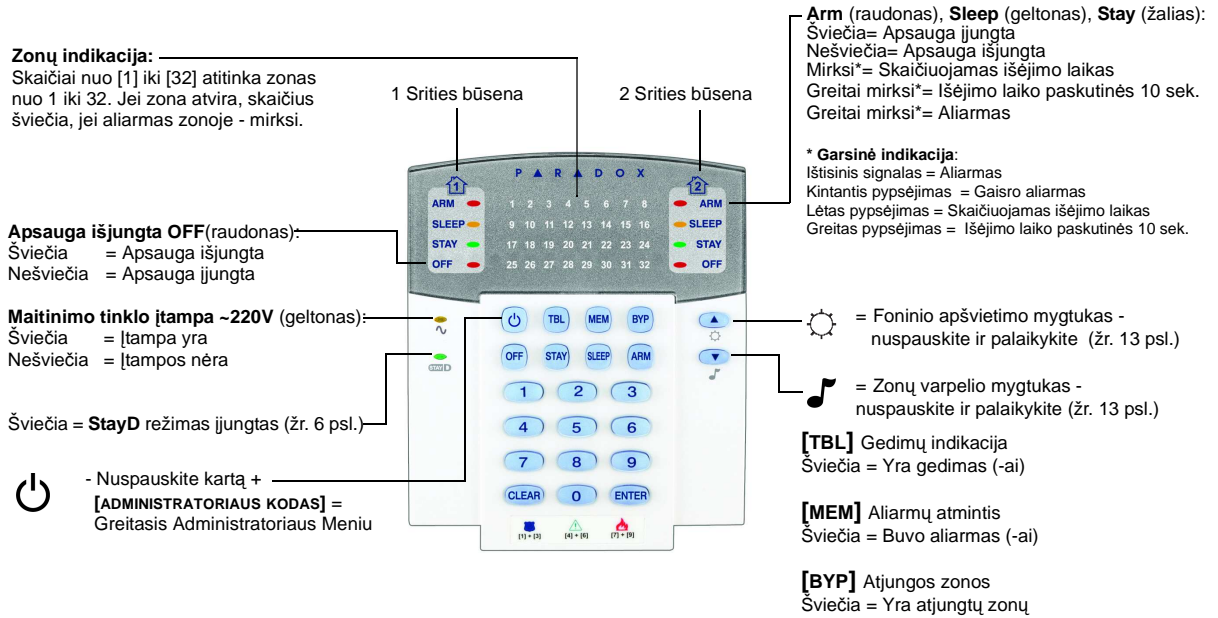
**Zonų indikacija:**
Skaičiai nuo [1] iki [32] atitinka zonas nuo 1 iki 32. Jei zona atvira, skaičius šviečia, jei aliarmas zonoje - mirksi.

1 Srities būsena

2 Srities būsena

**Arm** (raudonas), **Sleep** (geltonas), **Stay** (žalias):
Šviečia= Apsauga įjungta
Nešviečia= Apsauga išjungta
Mirksi*= Skaičiuojamas išėjimo laikas
Greitai mirksi*= Išėjimo laiko paskutinės 10 sek.
Greitai mirksi*= Aliarmas

**\* Garsinė indikacija**:
Ištisinis signalas = Aliarmas
Kintantis pypsėjimas = Gaisro aliarmas
Lėtas pypsėjimas = Skaičiuojamas išėjimo laikas
Greitas pypsėjimas = Išėjimo laiko paskutinės 10 sek.

P A R A D O X

1 ARM SLEEP STAY OFF

1 2 3 4 5 6 7 8
9 10 11 12 13 14 15 16
17 18 19 20 21 22 23 24
25 26 27 28 29 30 31 32

2 ARM SLEEP STAY OFF

**Apsauga išjungta OFF**(raudonas):
Šviečia = Apsauga išjungta
Nešviečia = Apsauga įjungta

**Maitinimo tinklo įtampa ~220V** (geltonas):
Šviečia = Įtampa yra
Nešviečia = Įtampos nėra

STAYD

Šviečia = **StayD** režimas įjungtas (žr. 6 psl.)

TBL MEM BYP
OFF STAY SLEEP ARM
1 2 3
4 5 6
7 8 9
CLEAR 0 ENTER
[1] + [3] [4] + [6] [7] + [9]

= Foninio apšvietimo mygtukas - nuspauskite ir palaikykite (žr. 13 psl.)

= Zonų varpelio mygtukas - nuspauskite ir palaikykite (žr. 13 psl.)

- Nuspauskite kartą +
**[ADMINISTRATORIAUS KODAS]** =
Greitasis Administratoriaus Meniu

**[TBL]** Gedimų indikacija
Šviečia = Yra gedimas (-ai)

**[MEM]** Aliarmų atmintis
Šviečia = Buvo aliarmas (-ai)

**[BYP]** Atjungos zonos
Šviečia = Yra atjungtų zonų